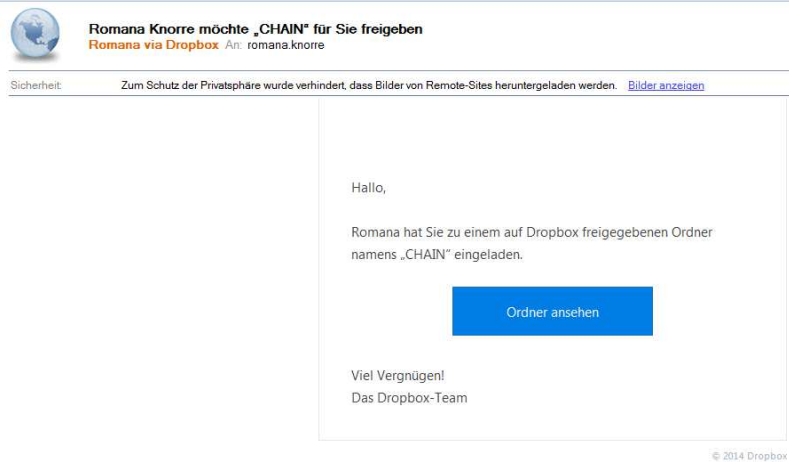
Romana Knorre möchte „CHAIN" für Sie freigeben
Romana via Dropbox An: romana.knorre

Sicherheit: Zum Schutz der Privatsphäre wurde verhindert, dass Bilder von Remote-Sites heruntergeladen werden. Bilder anzeigen

Hallo,

Romana hat Sie zu einem auf Dropbox freigegebenen Ordner namens „CHAIN" eingeladen.

Ordner ansehen

Viel Vergnügen!
Das Dropbox-Team

© 2014 Dropbox